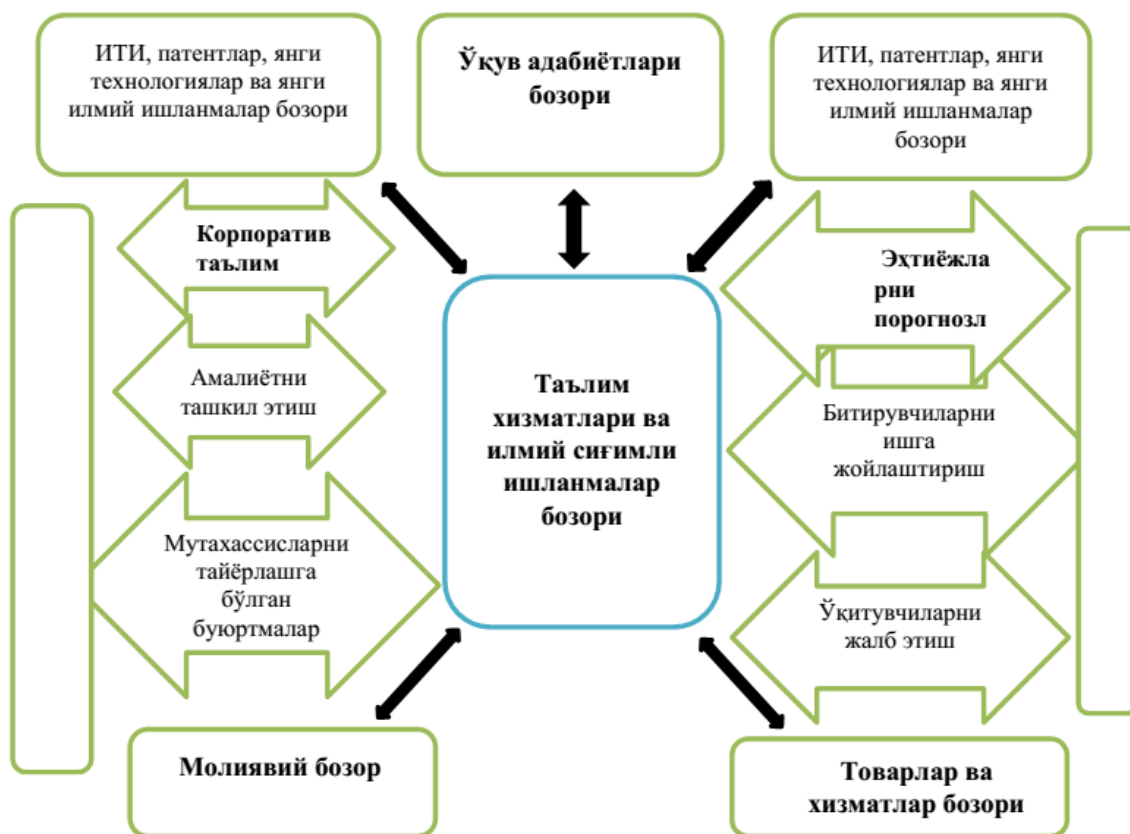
ИТИ, патентлар, янги технологиялар ва янги илмий ишланмалар бозори

Ўқув адабиётлари бозори

ИТИ, патентлар, янги технологиялар ва янги илмий ишланмалар бозори

Корпоратив таълим

Амалиётни ташкил этиш

Мутахассисларни тайёрлашга бўлган буюртмалар

Таълим хизматлари ва илмий сиғимли ишланмалар бозори

Эҳтиёжларни порогнозл

Битирувчиларни ишга жойлаштириш

Ўқитувчиларни жалб этиш

Молиявий бозор

Товарлар ва хизматлар бозори